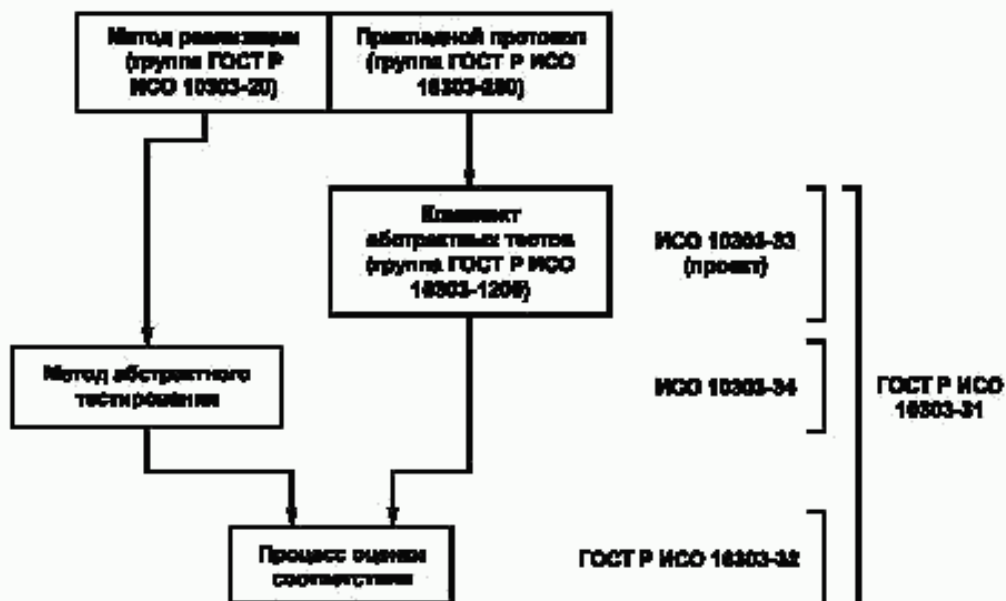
Метод реализации (группа ГОСТ Р ИСО 10303-20)

Прикладной протокол (группа ГОСТ Р ИСО 10303-200)

Комплект абстрактных тестов (группа ГОСТ Р ИСО 10303-1200)

ИСО 10303-33 (проект)

Метод абстрактного тестирования

ИСО 10303-34

ГОСТ Р ИСО 10303-31

Процесс оценки соответствия

ГОСТ Р ИСО 10303-32